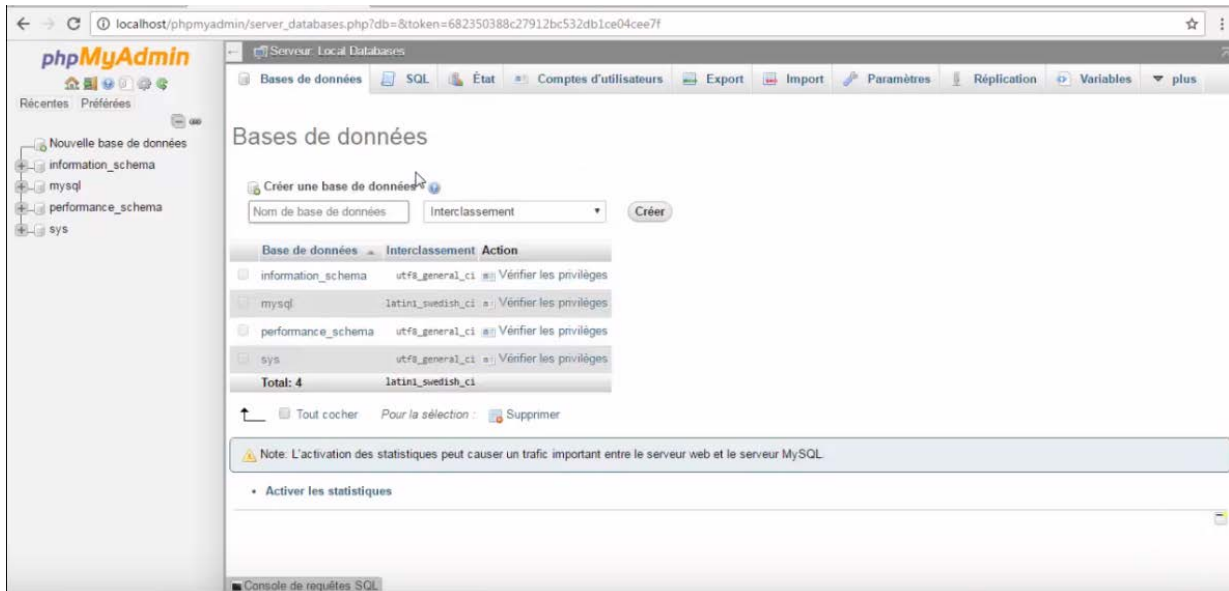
localhost/phpmyadmin/server_databases.php?db=&token=682350388c27912bc532db1ce04cee7f

phpMyAdmin

Récentes Préférées

Nouvelle base de données
information_schema
mysql
performance_schema
sys

Serveur: Local Databases

Bases de données | SQL | État | Comptes d'utilisateurs | Export | Import | Paramètres | Réplication | Variables | plus

Bases de données

Créer une base de données

Nom de base de données | Interclassement | Créer

| Base de données | Interclassement | Action |
|---|---|---|
| information_schema | utf8_general_ci | Vérifier les privilèges |
| mysql | latin1_swedish_ci | Vérifier les privilèges |
| performance_schema | utf8_general_ci | Vérifier les privilèges |
| sys | utf8_general_ci | Vérifier les privilèges |
| Total: 4 | latin1_swedish_ci | |

Tout cocher Pour la sélection : Supprimer

Note: L'activation des statistiques peut causer un trafic important entre le serveur web et le serveur MySQL.

• Activer les statistiques

Console de requêtes SQL